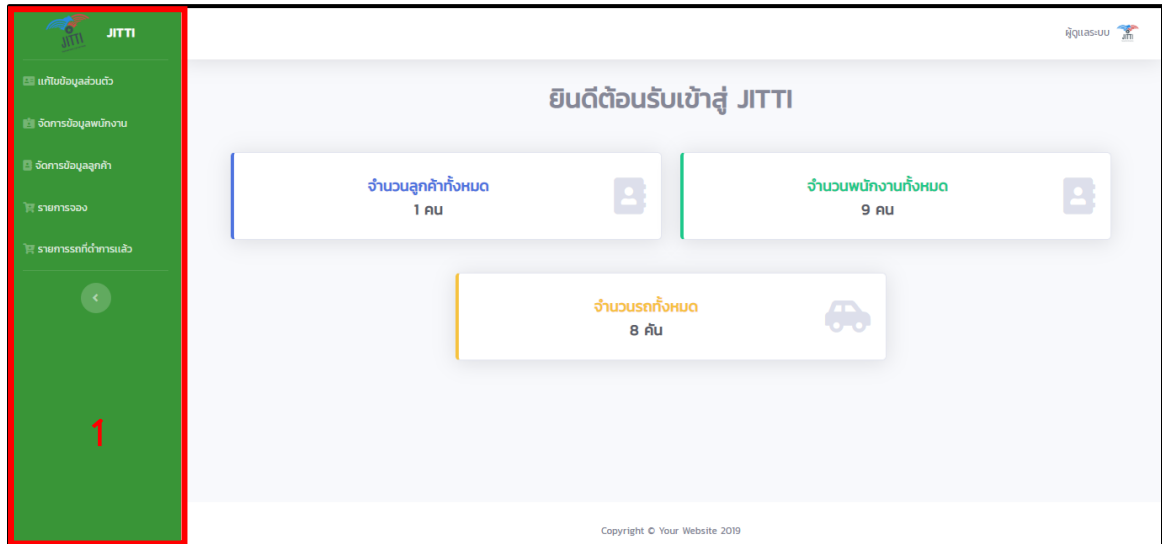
JITTI

JITTI

แก้ไขข้อมูลส่วนตัว

จัดการข้อมูลพนักงาน

จัดการข้อมูลลูกค้า

รายการจอง

รายการรถที่ดำการแล้ว

1

ผู้ดูแลระบบ

ยินดีต้อนรับเข้าสู่ JITTI

จำนวนลูกค้าทั้งหมด
1 คน

จำนวนพนักงานทั้งหมด
9 คน

จำนวนรถทั้งหมด
8 คัน

Copyright © Your Website 2019